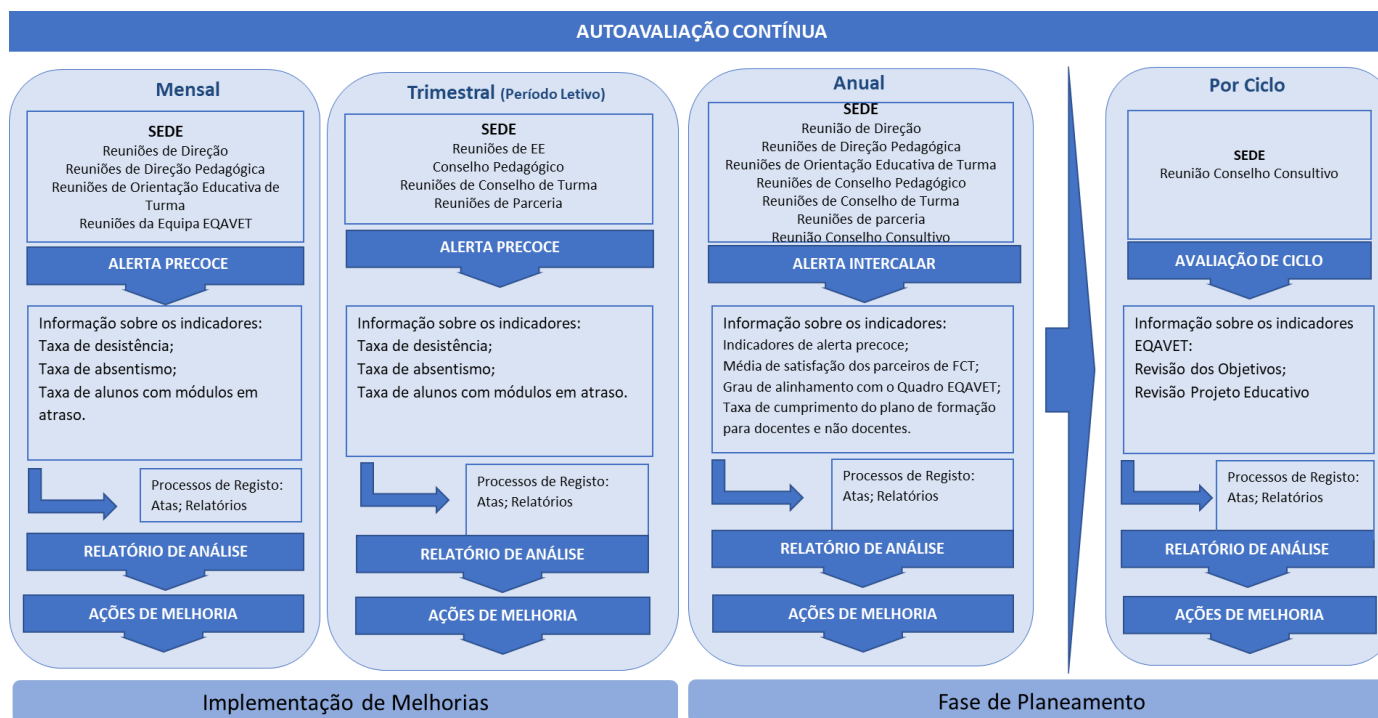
AUTOAVALIAÇÃO CONTÍNUA

Mensal

SEDE
Reuniões de Direção
Reuniões de Direção Pedagógica
Reuniões de Orientação Educativa de Turma
Reuniões da Equipa EQAVET

ALERTA PRECOCE

Informação sobre os indicadores:
Taxa de desistência;
Taxa de absentismo;
Taxa de alunos com módulos em atraso.

Processos de Registo:
Atas; Relatórios

RELATÓRIO DE ANÁLISE

AÇÕES DE MELHORIA

Trimestral (Período Letivo)

SEDE
Reuniões de EE
Conselho Pedagógico
Reuniões de Conselho de Turma
Reuniões de Parceria

ALERTA PRECOCE

Informação sobre os indicadores:
Taxa de desistência;
Taxa de absentismo;
Taxa de alunos com módulos em atraso.

Processos de Registo:
Atas; Relatórios

RELATÓRIO DE ANÁLISE

AÇÕES DE MELHORIA

Anual

SEDE
Reunião de Direção
Reuniões de Direção Pedagógica
Reuniões de Orientação Educativa de Turma
Reuniões de Conselho Pedagógico
Reuniões de Conselho de Turma
Reuniões de parceria
Reunião Conselho Consultivo

ALERTA INTERCALAR

Informação sobre os indicadores:
Indicadores de alerta precoce;
Média de satisfação dos parceiros de FCT;
Grau de alinhamento com o Quadro EQAVET;
Taxa de cumprimento do plano de formação para docentes e não docentes.

Processos de Registo:
Atas; Relatórios

RELATÓRIO DE ANÁLISE

AÇÕES DE MELHORIA

Por Ciclo

SEDE
Reunião Conselho Consultivo

AVALIAÇÃO DE CICLO

Informação sobre os indicadores EQAVET:
Revisão dos Objetivos;
Revisão Projeto Educativo

Processos de Registo:
Atas; Relatórios

RELATÓRIO DE ANÁLISE

AÇÕES DE MELHORIA

Implementação de Melhorias

Fase de Planeamento